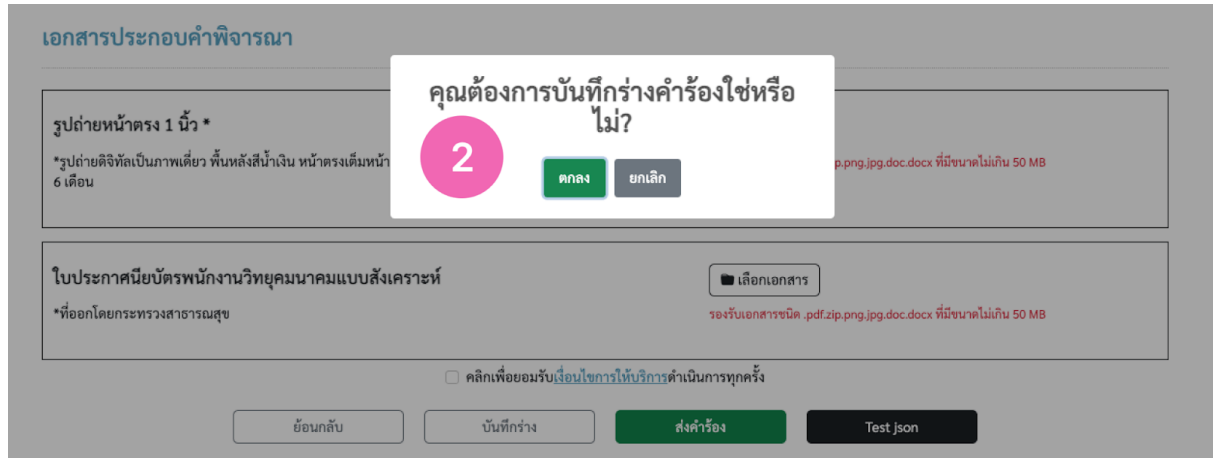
เอกสารประกอบคำพิจารณา

รูปถ่ายหน้าตรง 1 นิ้ว *

*รูปถ่ายดิจิทัลเป็นภาพเดี่ยว พื้นหลังสีน้ำเงิน หน้าตรงเต็มหน้า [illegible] 6 เดือน

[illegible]p.png.jpg.doc.docx ที่มีขนาดไม่เกิน 50 MB

คุณต้องการบันทึกร่างคำร้องใช่หรือไม่?

2

ตกลง

ยกเลิก

ใบประกาศนียบัตรพนักงานวิทยุคมนาคมแบบสังเคราะห์

*ที่ออกโดยกระทรวงสาธารณสุข

เลือกเอกสาร

รองรับเอกสารชนิด .pdf.zip.png.jpg.doc.docx ที่มีขนาดไม่เกิน 50 MB

คลิกเพื่อยอมรับเงื่อนไขการให้บริการดำเนินการทุกครั้ง

ย้อนกลับ

บันทึกร่าง

ส่งคำร้อง

Test json